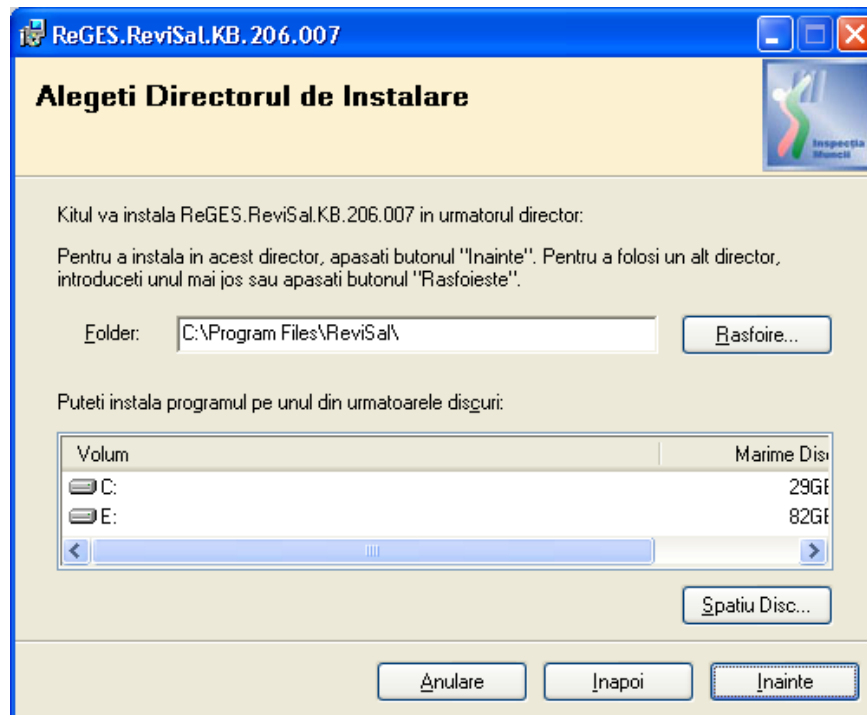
ReGES.ReviSal.KB.206.007

Alegeti Directorul de Instalare

Inspecția Muncii

Kitul va instala ReGES.ReviSal.KB.206.007 in urmatorul director:

Pentru a instala in acest director, apasati butonul "Inainte". Pentru a folosi un alt director, introduceti unul mai jos sau apasati butonul "Rasfoieste".

Folder: C:\Program Files\ReviSal\

Rasfoire...

Puteti instala programul pe unul din urmatoarele discuri:

| Volum | Marime Dis |
|---|---|
| C: | 29GI |
| E: | 82GI |

Spatiu Disc...

Anulare Inapoi Inainte